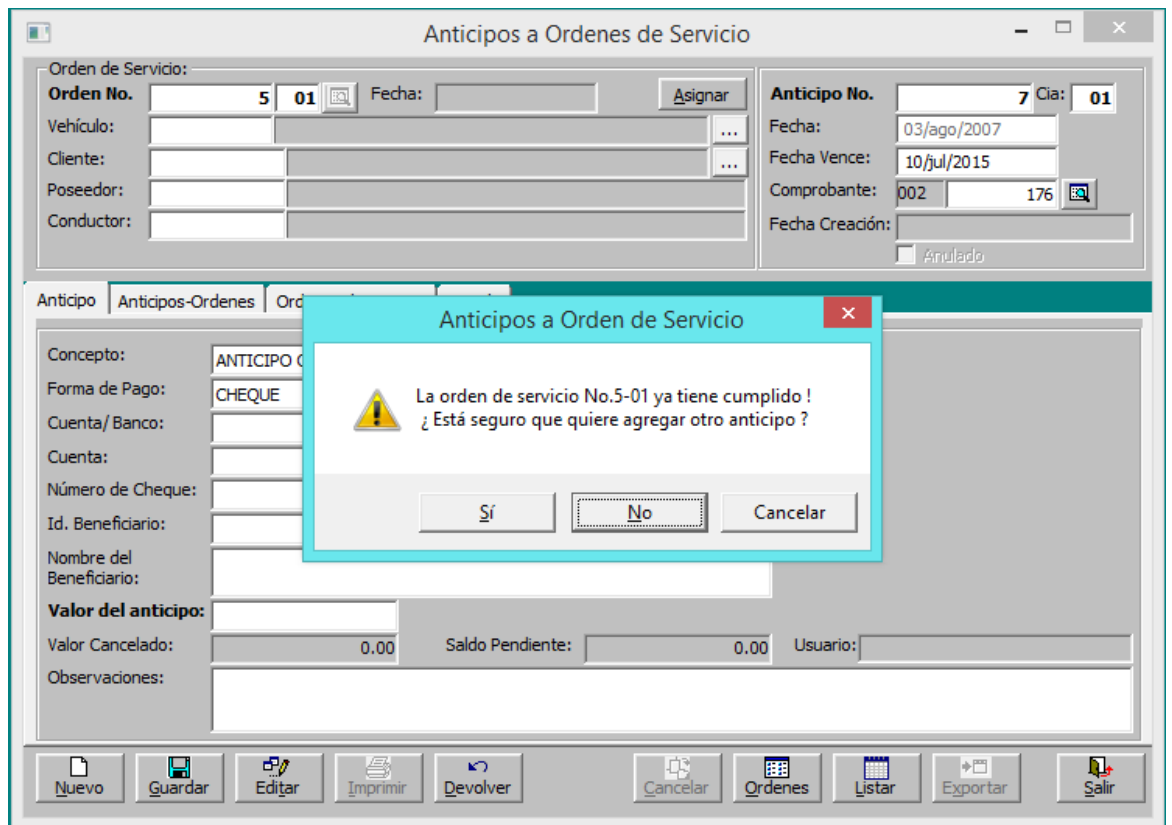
Anticipos a Ordenes de Servicio

Orden de Servicio:
Orden No. 5 01
Fecha:
Asignar
Vehículo: ...
Cliente: ...
Poseedor:
Conductor:

Anticipo No. 7 Cia: 01
Fecha: 03/ago/2007
Fecha Vence: 10/jul/2015
Comprobante: 002 176
Fecha Creación:
Anulado

Anticipo
Anticipos-Ordenes
Ord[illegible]

Concepto: ANTICIPO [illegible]
Forma de Pago: CHEQUE
Cuenta/ Banco:
Cuenta:
Número de Cheque:
Id. Beneficiario:
Nombre del Beneficiario:
Valor del anticipo:
Valor Cancelado: 0.00
Saldo Pendiente: 0.00
Usuario:
Observaciones:

Anticipos a Orden de Servicio

La orden de servicio No.5-01 ya tiene cumplido !
¿ Está seguro que quiere agregar otro anticipo ?

Sí
No
Cancelar

Nuevo
Guardar
Editar
Imprimir
Devolver
Cancelar
Ordenes
Listar
Exportar
Salir